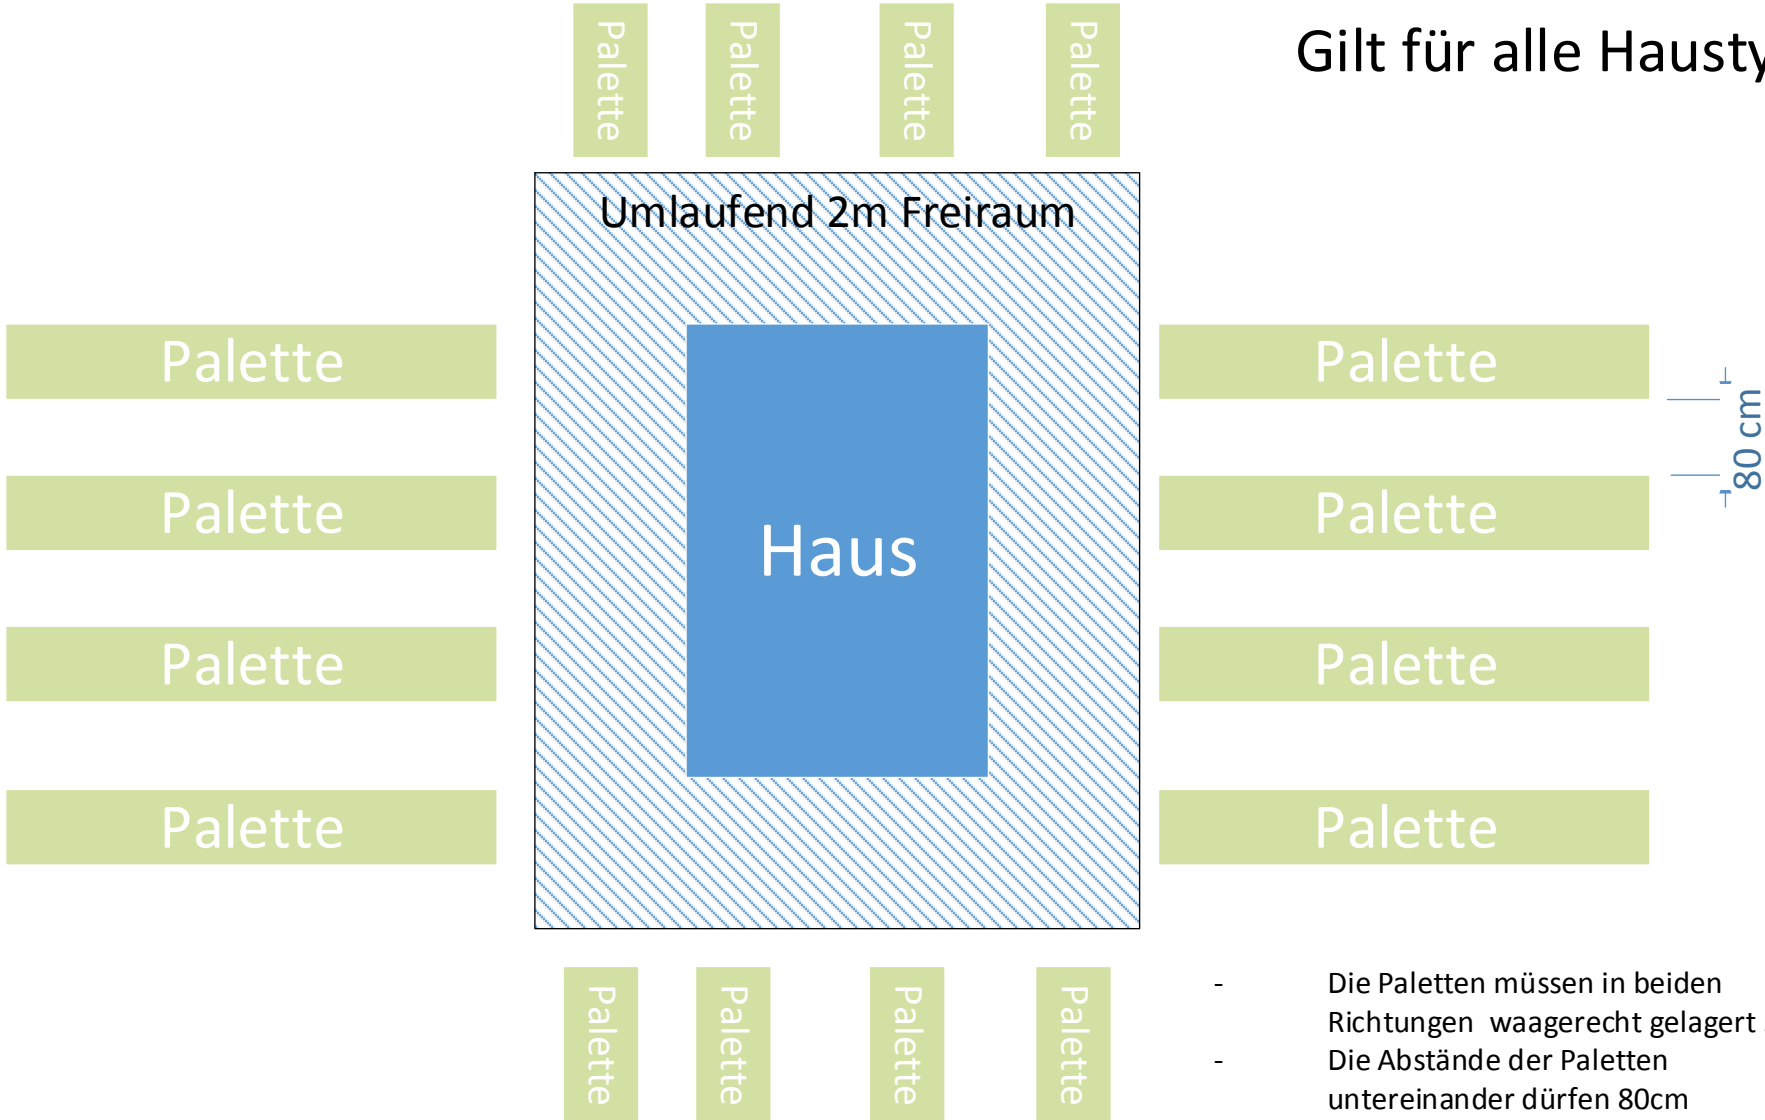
Palette

Palette

Palette

Palette

Gilt für alle Hausty

Umlaufend 2m Freiraum

Palette

Palette

Palette

Palette

Haus

Palette

Palette

Palette

Palette

80 cm

Palette

Palette

Palette

Palette

- Die Paletten müssen in beiden Richtungen waagerecht gelagert

- Die Abstände der Paletten untereinander dürfen 80cm